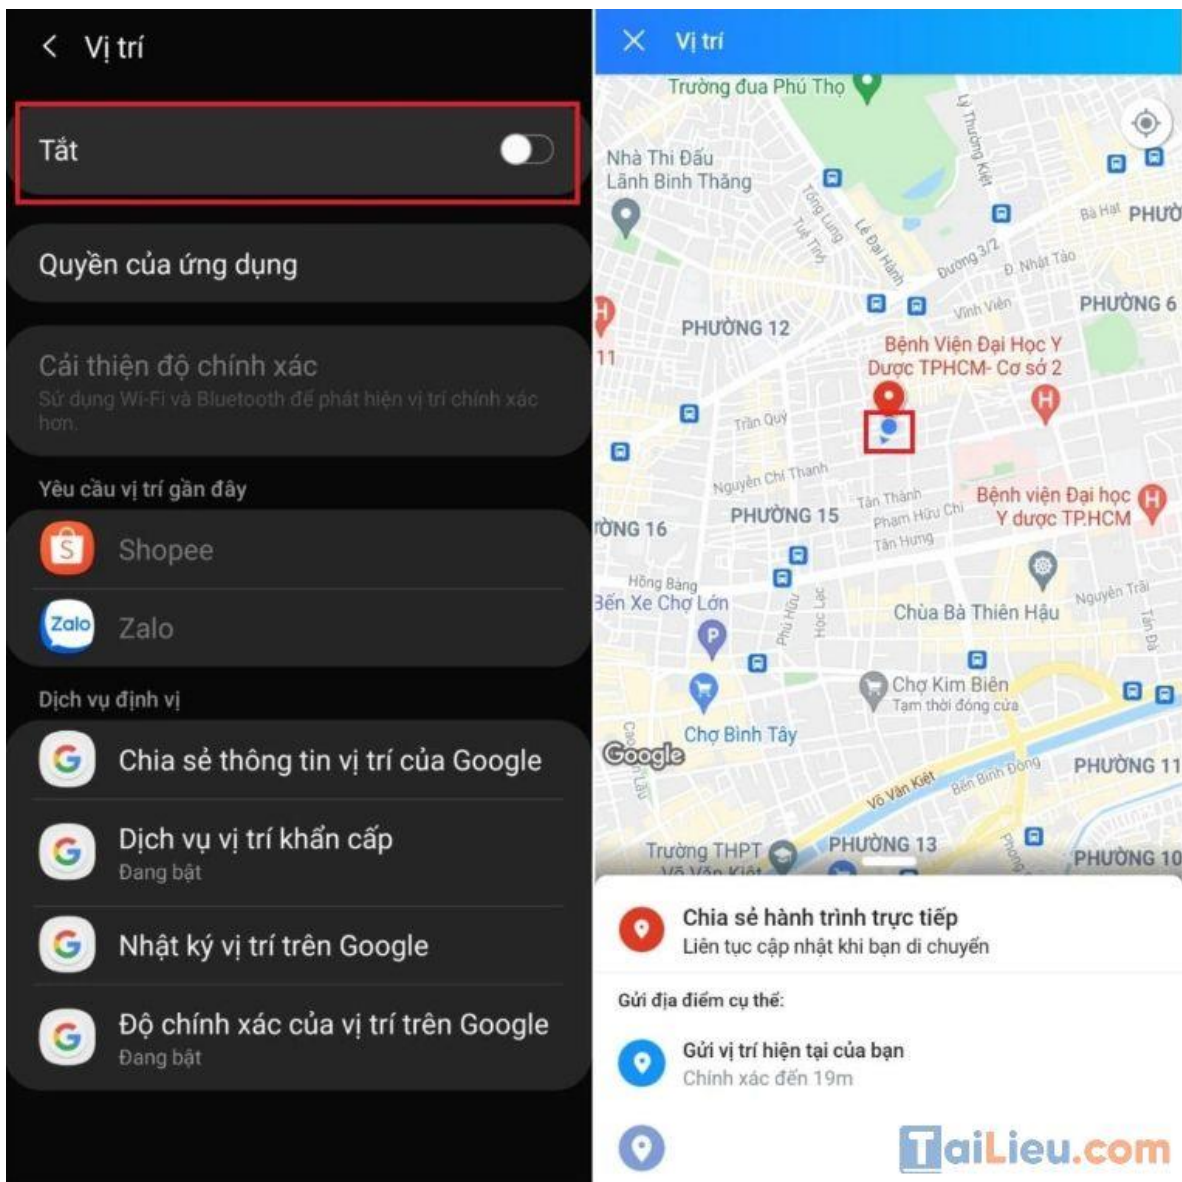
Vị trí

Tắt

Quyền của ứng dụng

Cải thiện độ chính xác
Sử dụng Wi-Fi và Bluetooth để phát hiện vị trí chính xác hơn.

Yêu cầu vị trí gần đây

Shopee

Zalo

Dịch vụ định vị

Chia sẻ thông tin vị trí của Google

Dịch vụ vị trí khẩn cấp
Đang bật

Nhật ký vị trí trên Google

Độ chính xác của vị trí trên Google
Đang bật

Vị trí

Trường đua Phú Thọ
Nhà Thi Đấu Lãnh Binh Thăng
Lý Thường Kiệt
Tống Lung
Tuệ Tĩnh
Lê Đại Hành
Đường 3/2
Bà Hạt
PHƯỜ
Đ. Nhật Tảo
Vĩnh Viễn
PHƯỜNG 6
PHƯỜNG 12
11
Bệnh Viện Đại Học Y Dược TPHCM- Cơ sở 2
Trần Quý
Nguyễn Chí Thanh
Tân Thành
Phạm Hữu Chí
Tân Hưng
Bệnh viện Đại học Y dược TP.HCM
PHƯỜNG 15
ỜNG 16
Hồng Bàng
Bến Xe Chợ Lớn
Phú Hữu
Học Lạc
Chùa Bà Thiên Hậu
Nguyễn Trãi
Tản Đà
Chợ Kim Biên
Tạm thời đóng cửa
Chợ Bình Tây
Google
Võ Văn Kiệt
Bến Bình Đông
PHƯỜNG 11
Trường THPT
PHƯỜNG 13
PHƯỜNG 10

Chia sẻ hành trình trực tiếp
Liên tục cập nhật khi bạn di chuyển

Gửi địa điểm cụ thể:

Gửi vị trí hiện tại của bạn
Chính xác đến 19m

TaiLieu.com